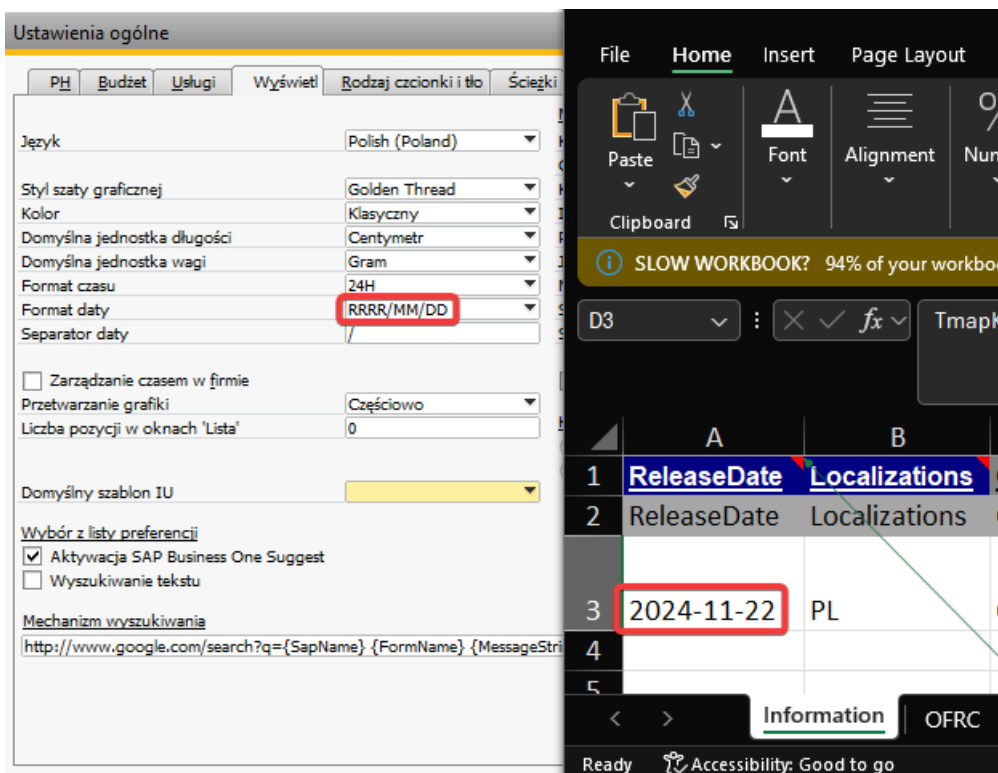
Ustawienia ogólne

PH | Budżet | Usługi | Wyświetl | Rodzaj czcionki i tło | Ścieżki

Język | Polish (Poland)

Styl szaty graficznej | Golden Thread
Kolor | Klasyczny
Domyślna jednostka długości | Centymetr
Domyślna jednostka wagi | Gram
Format czasu | 24H
Format daty | RRRR/MM/DD
Separator daty | /

Zarządzanie czasem w firmie
Przetwarzanie grafiki | Częściowo
Liczba pozycji w oknach 'Lista' | 0

Domyślny szablon IU

Wybór z listy preferencji
Aktywacja SAP Business One Suggest
Wyszukiwanie tekstu

Mechanizm wyszukiwania
http://www.google.com/search?q={SapName} {FormName} {MessageStri

File | Home | Insert | Page Layout

Paste
Clipboard
Font
Alignment
Num

SLOW WORKBOOK? 94% of your workbo

D3
fx
Tmapk

| | A | B |
|---|---|---|
| 1 | ReleaseDate | Localizations |
| 2 | ReleaseDate | Localizations |
| 3 | 2024-11-22 | PL |
| 4 | | |
| 5 | | |

Information | OFRC

Ready | Accessibility: Good to go